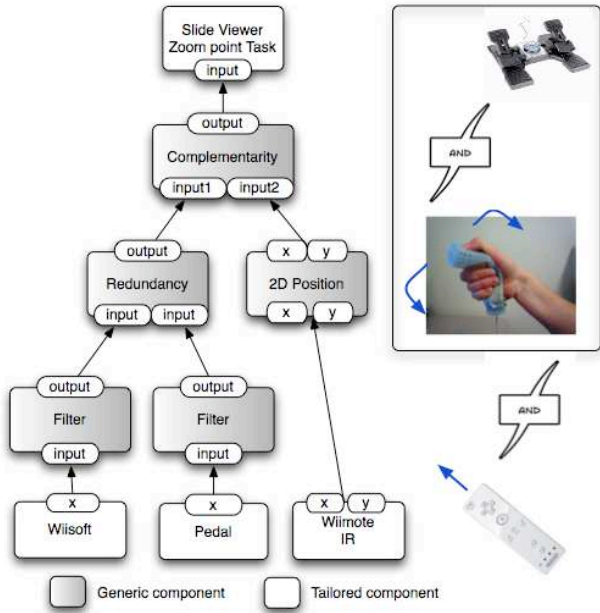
Slide Viewer
Zoom point Task
input

output
Complementarity
input1 input2

output
Redundancy
input input

x y
2D Position
x y

output
Filter
input

output
Filter
input

x
Wiisoft

x
Pedal

x y
Wiimote
IR

AND

AND

Generic component
Tailored component